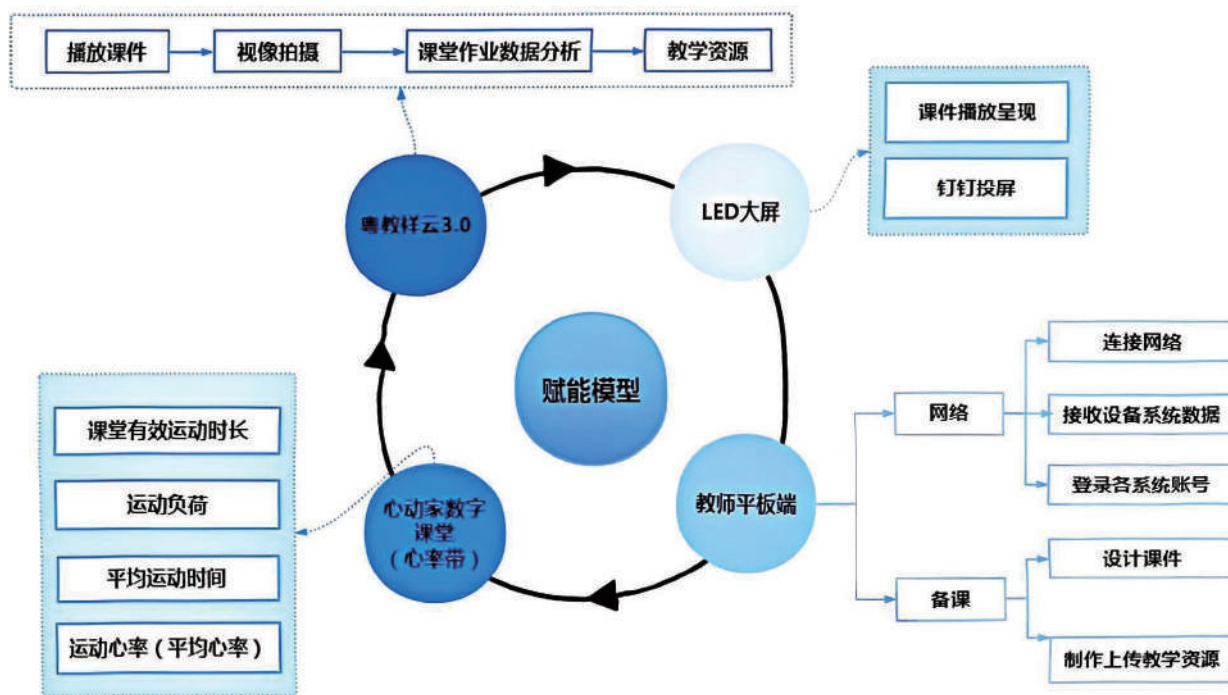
播放课件
视像拍摄
课堂作业数据分析
教学资源

课件播放呈现
钉钉投屏

粤教祥云3.0

LED大屏

赋能模型

连接网络
网络
接收设备系统数据
登录各系统账号

课堂有效运动时长
运动负荷
平均运动时间
运动心率（平均心率）

心动家数字课堂（心率带）

教师平板端

设计课件
备课
制作上传教学资源